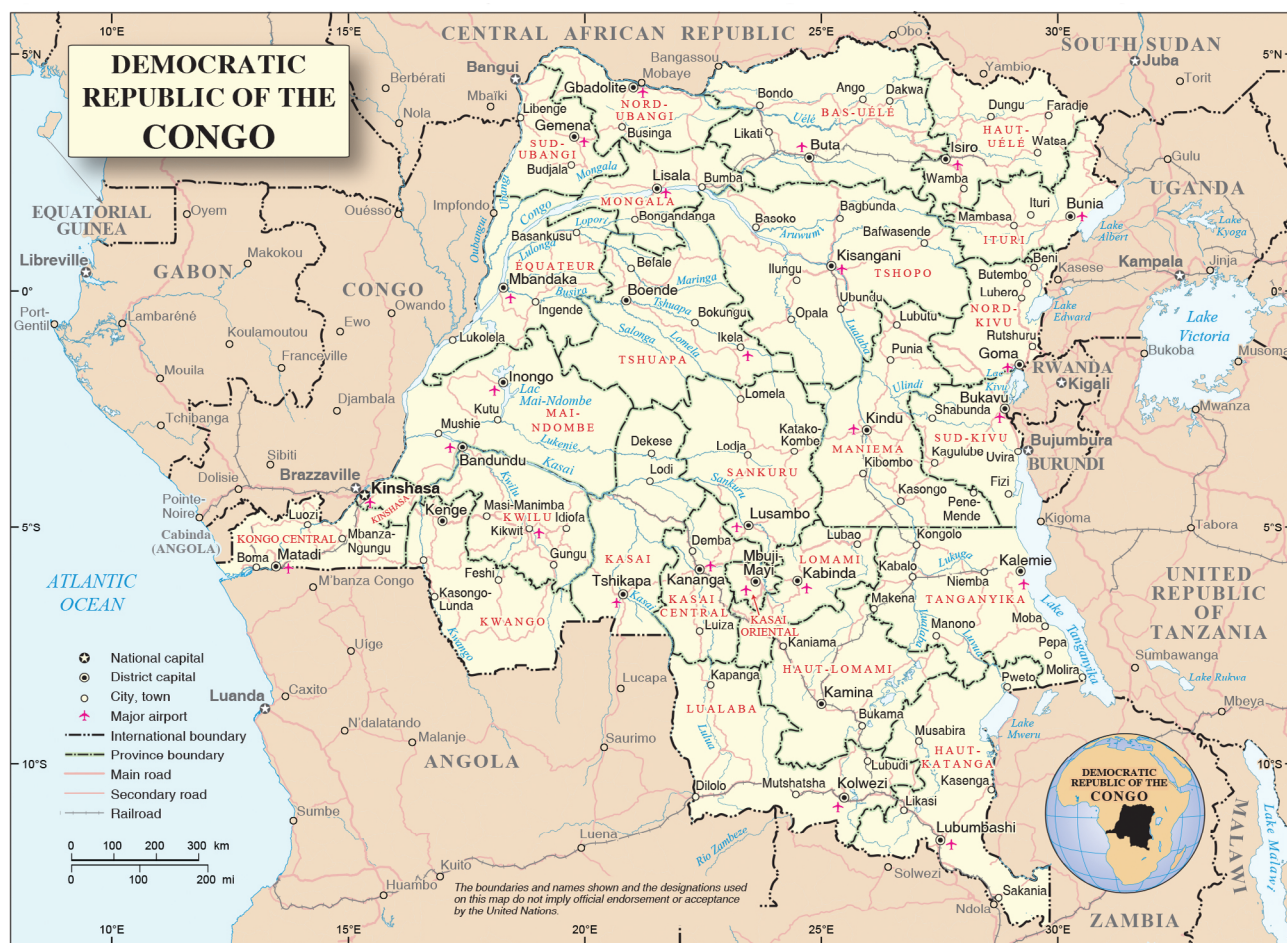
DEMOCRATIC REPUBLIC OF THE CONGO

10°E 15°E 20°E 25°E 30°E
5°N 0° 5°S 10°S

CENTRAL AFRICAN REPUBLIC
SOUTH SUDAN
UGANDA
RWANDA
BURUNDI
UNITED REPUBLIC OF TANZANIA
ZAMBIA
MALAWI
ANGOLA
CONGO
GABON
EQUATORIAL GUINEA
Cabinda (ANGOLA)
ATLANTIC OCEAN

Bangui, Berbérati, Mbaïki, Nola, Bangassou, Mobaye, Obo, Yambio, Juba, Torit, Gulu, Kampala, Jinja, Musoma, Mwanza, Kigali, Bujumbura, Kigoma, Tabora, Sumbawanga, Mbeya, Libreville, Oyem, Makokou, Ouésso, Impfondo, Owando, Ewo, Port-Gentil, Lambaréné, Koulamoutou, Franceville, Mouila, Djambala, Tchibanga, Sibiti, Dolisie, Brazzaville, Pointe-Noire, Luanda, Caxito, N'dalatando, Malanje, Uige, M'banza Congo, Saurimo, Lucapa, Luena, Kuito, Huambo, Sumbe, Solwezi, Ndola

Gbadolite, Libenge, Gemena, Businga, Budjala, Lisala, Bumba, Bongandanga, Basankusu, Mbandaka, Befale, Boende, Ingende, Bokungu, Ikela, Lukolela, Inongo, Kutu, Mushie, Bandundu, Kinshasa, Kenge, Masi-Manimba, Kikwit, Idiofa, Gungu, Feshi, Kasongo-Lunda, Luozi, Mbanza-Ngungu, Boma, Matadi, Bondo, Ango, Dakwa, Likati, Buta, Isiro, Dungu, Faradje, Watsa, Wamba, Ituri, Bunia, Mambasa, Bafwasende, Bagbunda, Basoko, Kisangani, Ilungu, Ubundu, Opala, Lubutu, Beni, Butembo, Lubero, Kasese, Rutshuru, Goma, Punia, Bukavu, Shabunda, Uvira, Kalehe, Kindu, Kibombo, Kasongo, Fizi, Pene-Mende, Lomela, Dekese, Lodja, Katako-Kombe, Lodi, Lusambo, Lubao, Kongolo, Kalemie, Niemba, Kabalo, Moba, Pepa, Molira, Pweto, Manono, Makena, Kabinda, Mbuji-Mayi, Demba, Kananga, Tshikapa, Luiza, Kaniama, Kapanga, Kamina, Bukama, Musabira, Lubudi, Kasenga, Dilolo, Mutshatsha, Kolwezi, Likasi, Lubumbashi, Sakania

NORD-UBANGI, SUD-UBANGI, MONGALA, BAS-UÉLÉ, HAUT-UÉLÉ, ITURI, TSHOPO, EQUATEUR, NORD-KIVU, TSHUAPA, MAI-NDOMBE, MANIEMA, SUD-KIVU, SANKURU, KINSHASA, KONGO CENTRAL, KWILU, KASAI, KASAI CENTRAL, KASAI ORIENTAL, LOMAMI, TANGANYIKA, HAUT-LOMAMI, KWANGO, LUALABA, HAUT-KATANGA

Uele, Mongala, Ubangi, Congo, Lopori, Aruwimi, Lulonga, Busira, Maringa, Tshuapa, Salonga, Lomela, Lualaba, Lac Mai-Ndombe, Lukenie, Kasai, Kwilu, Sankuru, Lukuga, Lubilash, Lufira, Luvua, Lulua, Rio Zambeze, Kwango, Ulindi, Lake Albert, Lake Kyoga, Lake Edward, Lake Victoria, Lake Kivu, Lake Tanganyika, Lake Mweru, Lake Rukwa, Lake Malawi

National capital
District capital
City, town
Major airport
International boundary
Province boundary
Main road
Secondary road
Railroad

0 100 200 300 km
0 100 200 mi

The boundaries and names shown and the designations used on this map do not imply official endorsement or acceptance by the United Nations.

DEMOCRATIC REPUBLIC OF THE CONGO